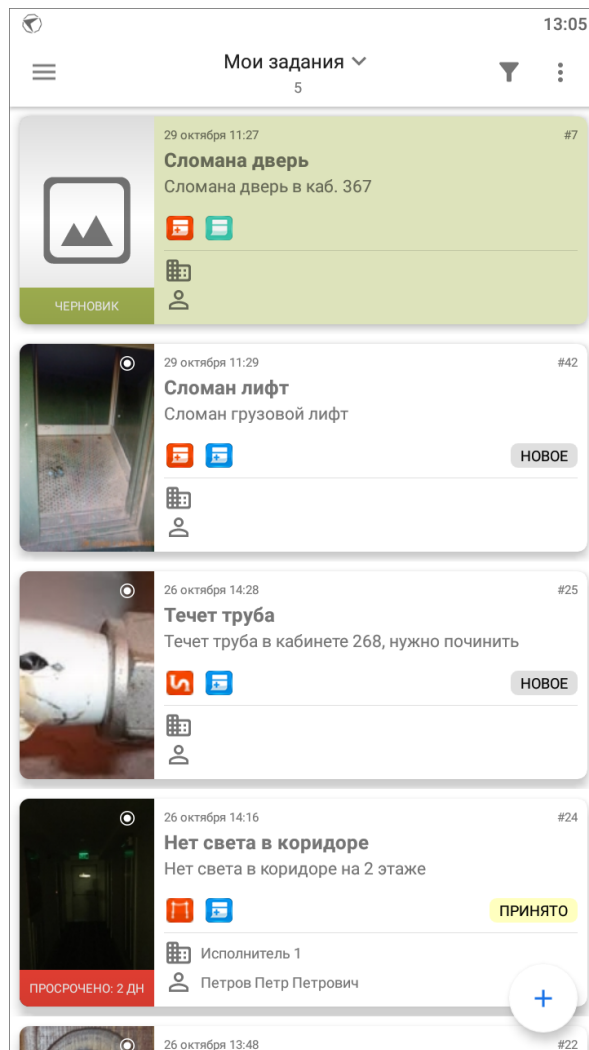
13:05

Мои задания
5

29 октября 11:27
#7
Сломана дверь
Сломана дверь в каб. 367

ЧЕРНОВИК

29 октября 11:29
#42
Сломан лифт
Сломан грузовой лифт
НОВОЕ

26 октября 14:28
#25
Течет труба
Течет труба в кабинете 268, нужно починить
НОВОЕ

26 октября 14:16
#24
Нет света в коридоре
Нет света в коридоре на 2 этаже
ПРИНЯТО
Исполнитель 1
Петров Петр Петрович
ПРОСРОЧЕНО: 2 ДН

+

26 октября 13:48
#22